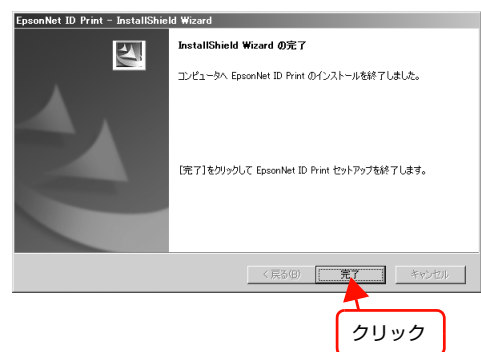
EpsonNet ID Print - InstallShield Wizard

InstallShield Wizard の完了

コンピュータへ EpsonNet ID Print のインストールを終了しました。

[完了]をクリックして EpsonNet ID Print セットアップを終了します。

< 戻る(B)

完了

キャンセル

クリック